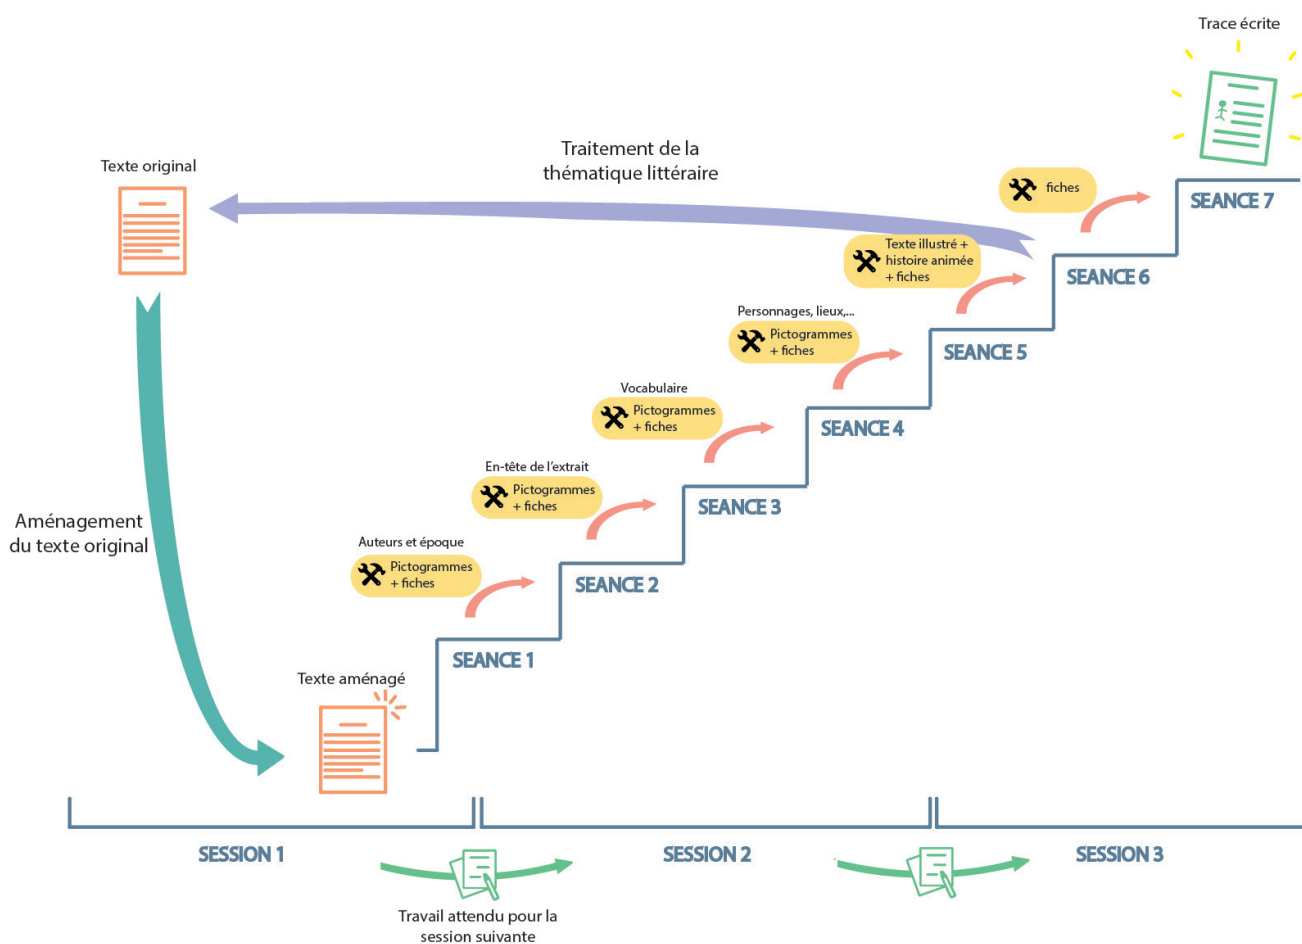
Trace écrite

Traitement de la thématique littéraire

Texte original

fiches

SEANCE 7

Texte illustré + histoire animée + fiches

SEANCE 6

Personnages, lieux,...

Pictogrammes + fiches

SEANCE 5

Vocabulaire

Pictogrammes + fiches

SEANCE 4

En-tête de l'extrait

Pictogrammes + fiches

SEANCE 3

Aménagement du texte original

Auteurs et époque

Pictogrammes + fiches

SEANCE 2

SEANCE 1

Texte aménagé

SESSION 1

SESSION 2

SESSION 3

Travail attendu pour la session suivante